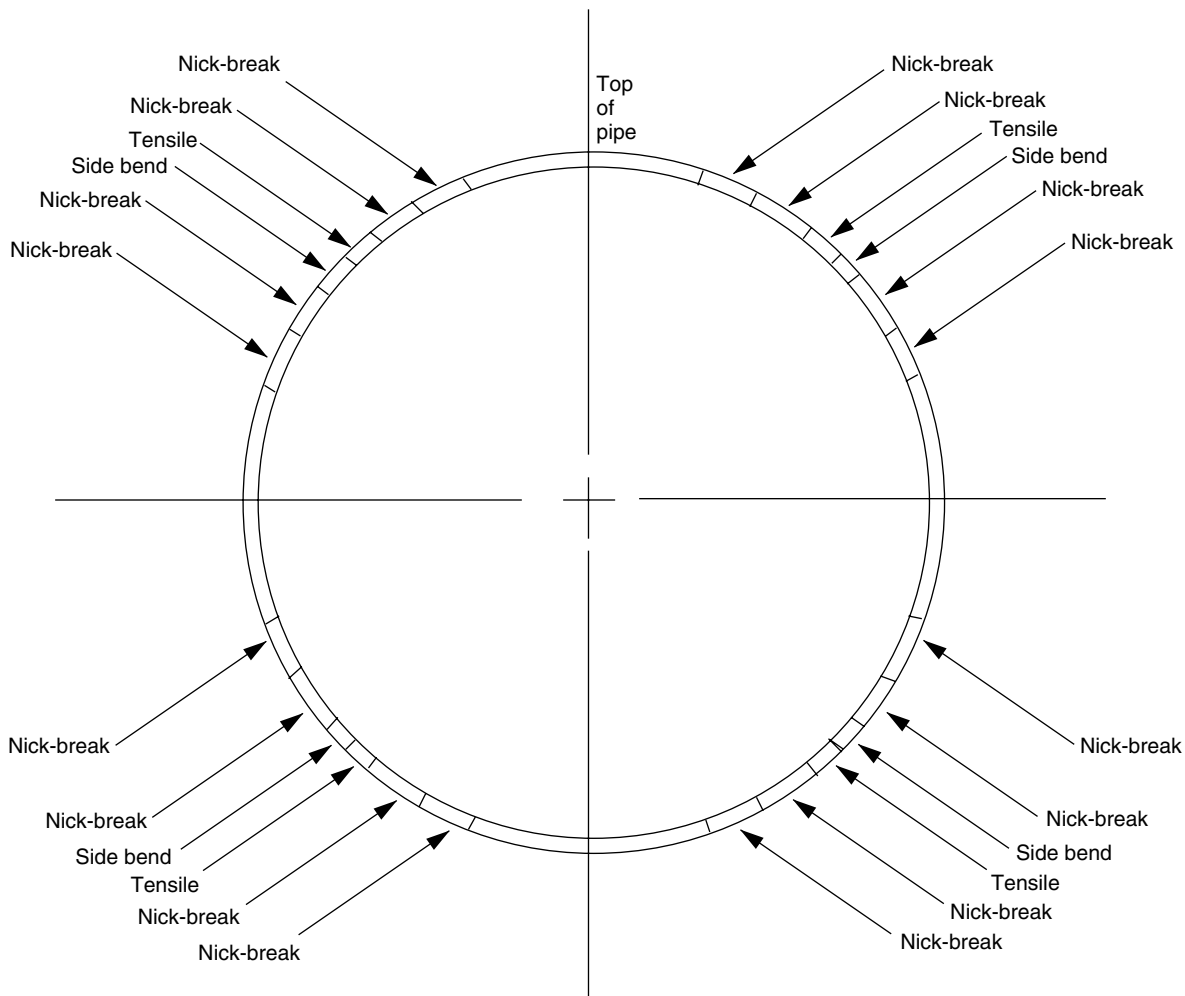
Top of pipe

Nick-break
Nick-break
Tensile
Side bend
Nick-break
Nick-break

Nick-break
Nick-break
Tensile
Side bend
Nick-break
Nick-break

Nick-break
Nick-break
Side bend
Tensile
Nick-break
Nick-break

Nick-break
Nick-break
Side bend
Tensile
Nick-break
Nick-break